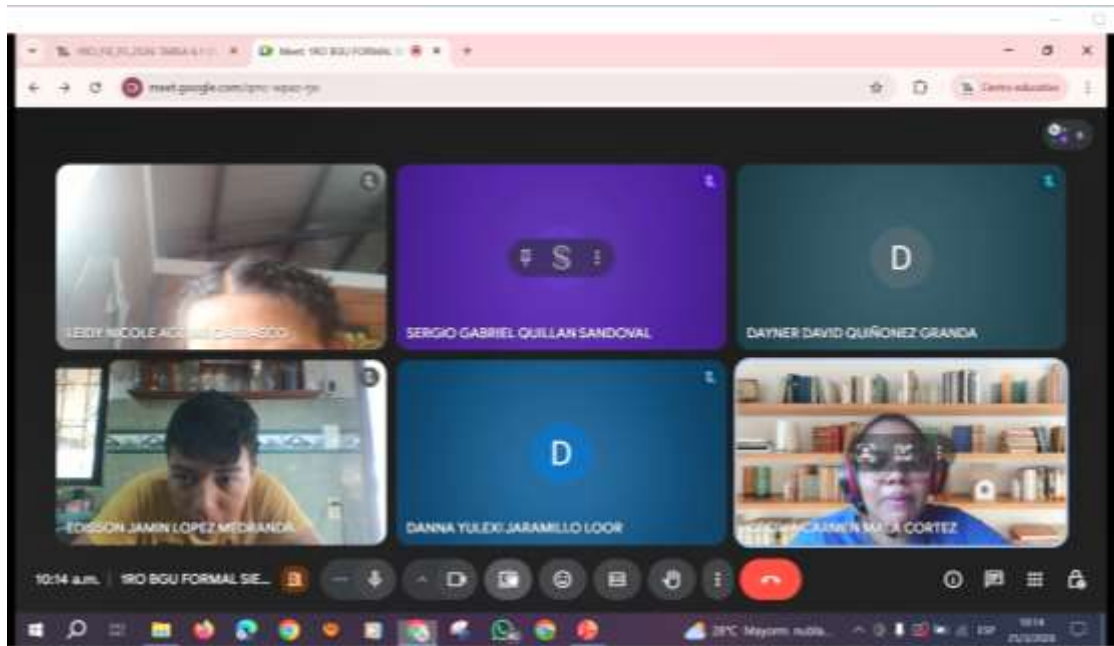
1RO_FR_PI_2024 TAREA 4 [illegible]
Meet: 1RO BGU FORMAL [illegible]
meet.google.com/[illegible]
Centro educativo

S
D
LEIDY NICOLE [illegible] CARRASCO
SERGIO GABRIEL QUILLAN SANDOVAL
DAYNER DAVID QUIÑONEZ GRANDA
D
EDISSON JAMIN LOPEZ MIRANDA
DANNA YULEXI JARAMILLO LOOR
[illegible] CARMEN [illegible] CORTEZ

10:14 a.m. 1RO BGU FORMAL SIE...

28°C Mayorm. nubla...
ESP
10:14
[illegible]